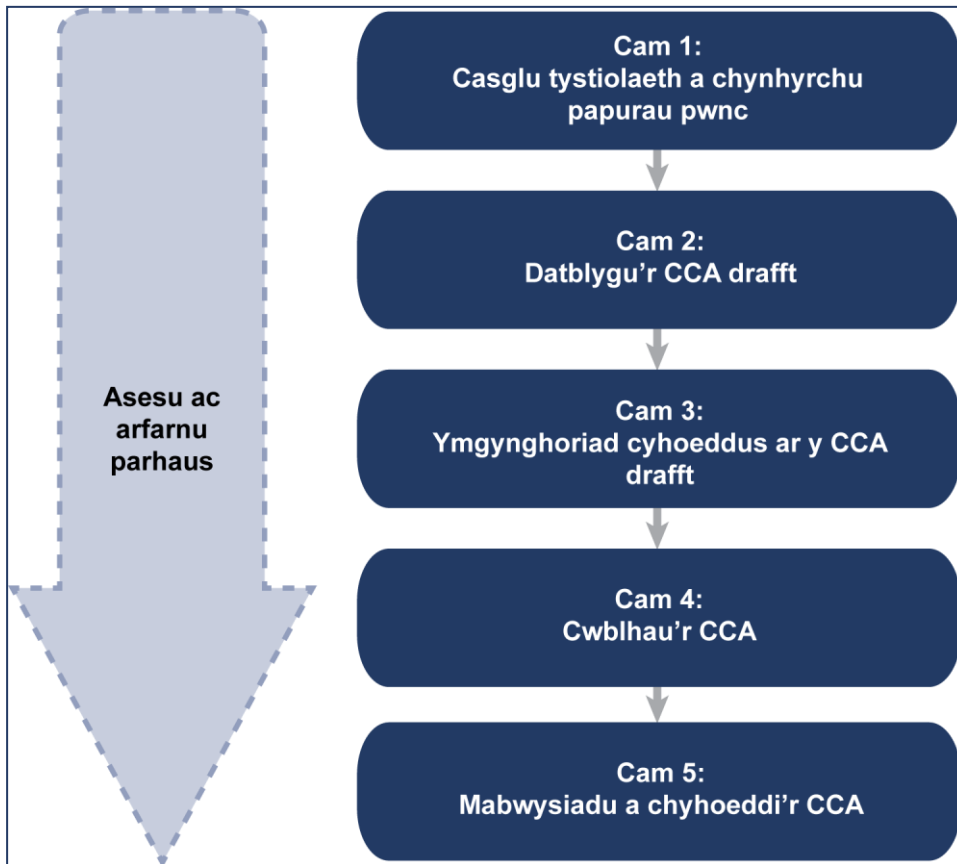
Asesu ac arfarnu parhaus

Cam 1:
Casglu tystiolaeth a chynhyrchu papurau pwnc

Cam 2:
Datblygu’r CCA drafft

Cam 3:
Ymgynghoriad cyhoeddus ar y CCA drafft

Cam 4:
Cwblhau’r CCA

Cam 5:
Mabwysiadu a chyhoeddi’r CCA